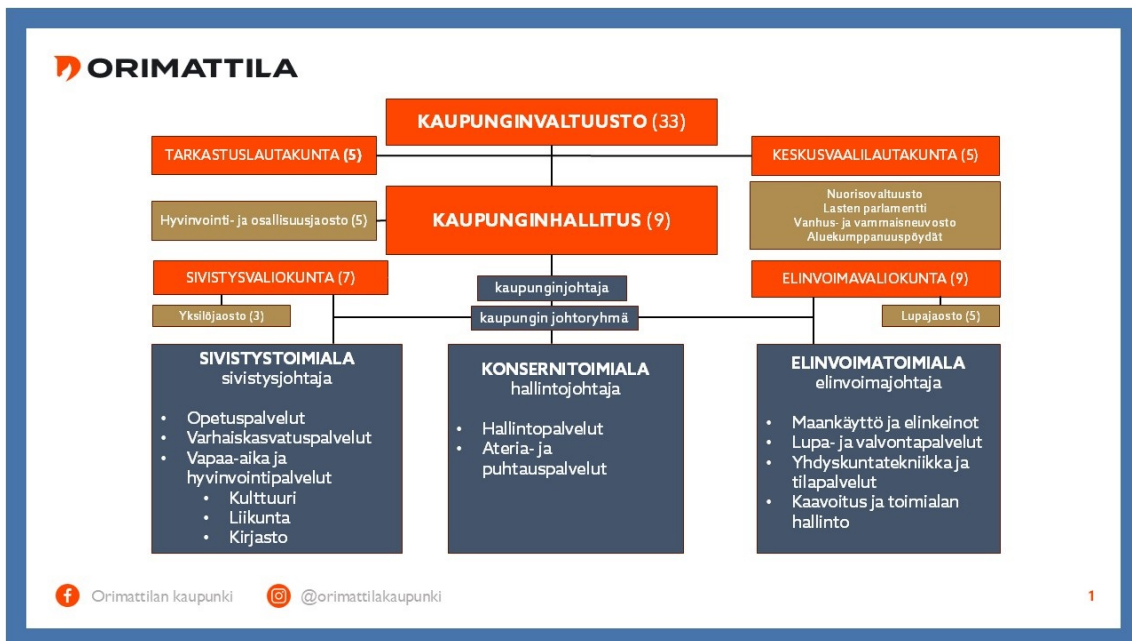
ORIMATTILA

KAUPUNGINVALTUUSTO (33)

TARKASTUSLAUTAKUNTA (5)

KESKUSVAALILAUTAKUNTA (5)

Hyvinvointi- ja osallisuusjaosto (5)

KAUPUNGINHALLITUS (9)

Nuorisovaltuusto
Lasten parlamentti
Vanhus- ja vammaisneuvosto
Aluekumppanuuspöydät

SIVISTYSVALIOKUNTA (7)

kaupunginjohtaja

ELINVOIMAVALIOKUNTA (9)

Yksilöjaosto (3)

kaupungin johtoryhmä

Lupajaosto (5)

SIVISTYSTOIMIALA
sivistysjohtaja

- Opetuspalvelut
- Varhaiskasvatuspalvelut
- Vapaa-aika ja hyvinvointipalvelut
  - Kulttuuri
  - Liikunta
  - Kirjasto

KONSERNITOIMIALA
hallintojohtaja

- Hallintopalvelut
- Ateria- ja puhtauspalvelut

ELINVOIMATOIMIALA
elinvoimajohtaja

- Maankäyttö ja elinkeinot
- Lupa- ja valvontapalvelut
- Yhdyskuntatekniikka ja tilapalvelut
- Kaavoitus ja toimialan hallinto

Orimattilan kaupunki

@orimattilakaupunki

1